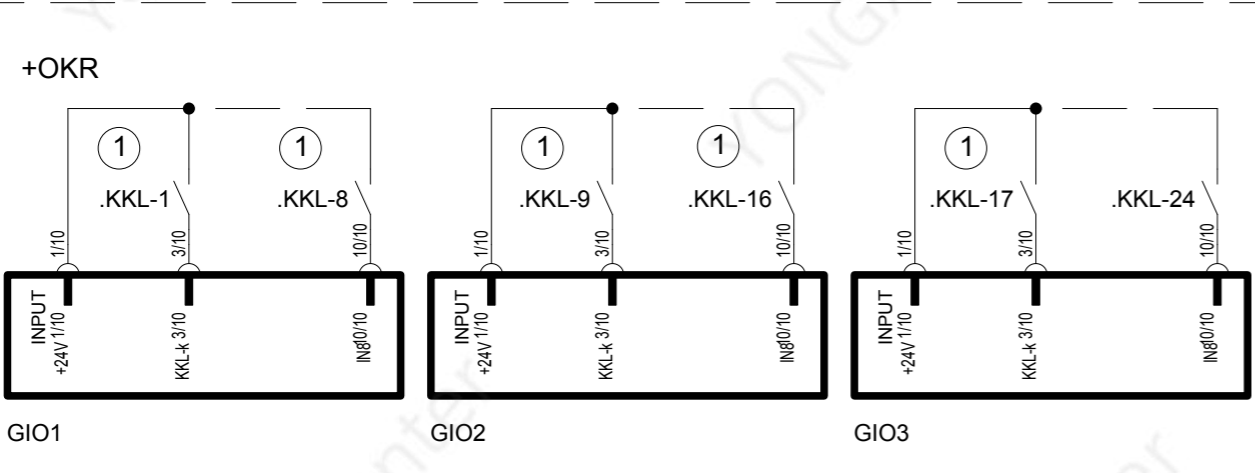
+OKR

1
.KKL-1
1
.KKL-8
1/10
3/10
10/10
INPUT
+24V 1/10
KKL-k 3/10
IN8 10/10
GIO1

1
.KKL-9
1
.KKL-16
1/10
3/10
10/10
INPUT
+24V 1/10
KKL-k 3/10
IN8 10/10
GIO2

1
.KKL-17
.KKL-24
1/10
3/10
10/10
INPUT
+24V 1/10
KKL-k 3/10
IN8 10/10
GIO3